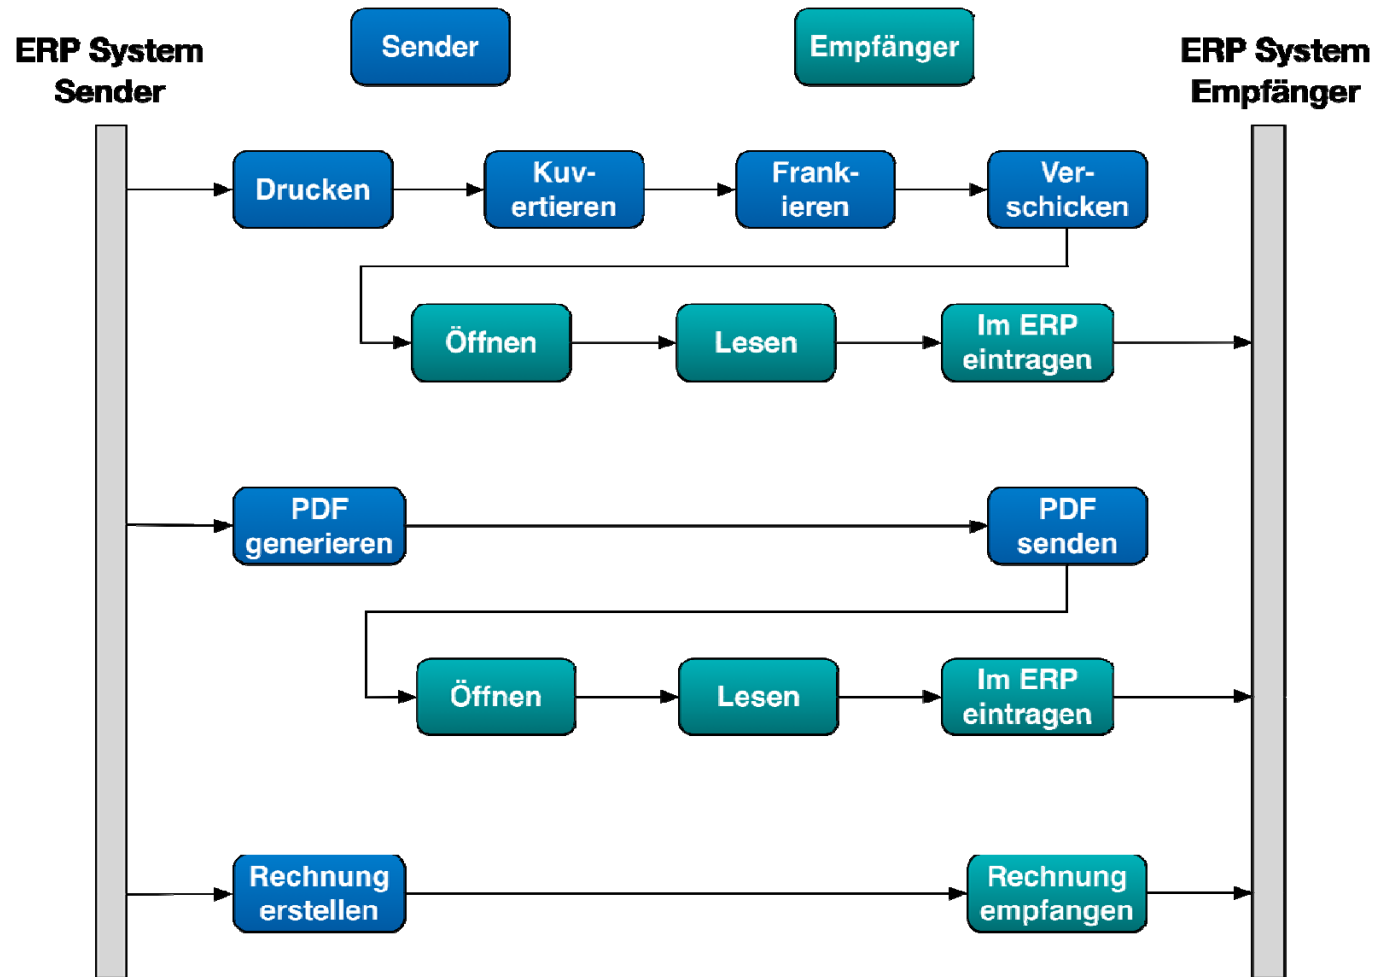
ERP System Sender

Sender

Empfänger

ERP System Empfänger

Drucken

Kuv- ertieren

Frank- ieren

Ver- schicken

Öffnen

Lesen

Im ERP eintragen

PDF generieren

PDF senden

Öffnen

Lesen

Im ERP eintragen

Rechnung erstellen

Rechnung empfangen